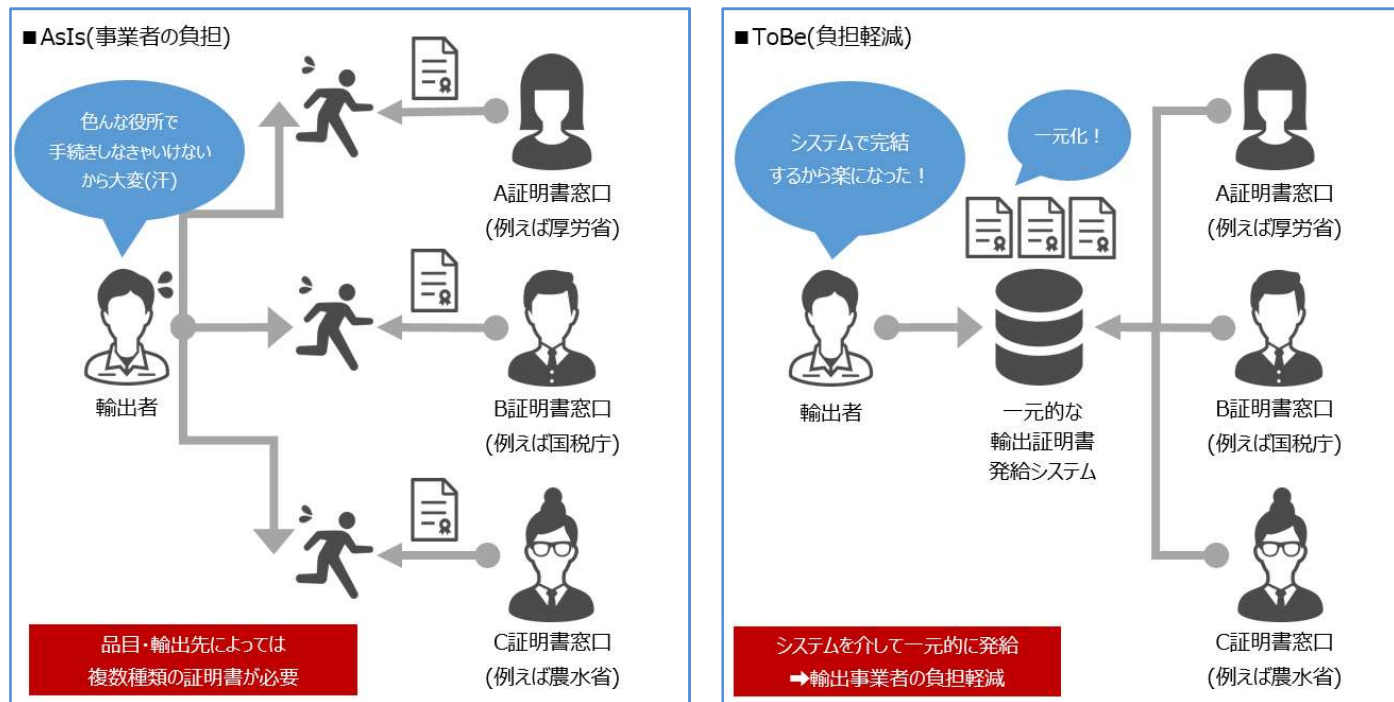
■AsIs(事業者の負担)

色んな役所で
手続きしなきゃいけない
から大変(汗)

輸出者

A証明書窓口
(例えば厚労省)

B証明書窓口
(例えば国税庁)

C証明書窓口
(例えば農水省)

品目・輸出先によっては
複数種類の証明書が必要

■ToBe(負担軽減)

システムで完結
するから楽になった！

一元化！

輸出者

一元的な
輸出証明書
発給システム

A証明書窓口
(例えば厚労省)

B証明書窓口
(例えば国税庁)

C証明書窓口
(例えば農水省)

システムを介して一元的に発給
➡輸出事業者の負担軽減